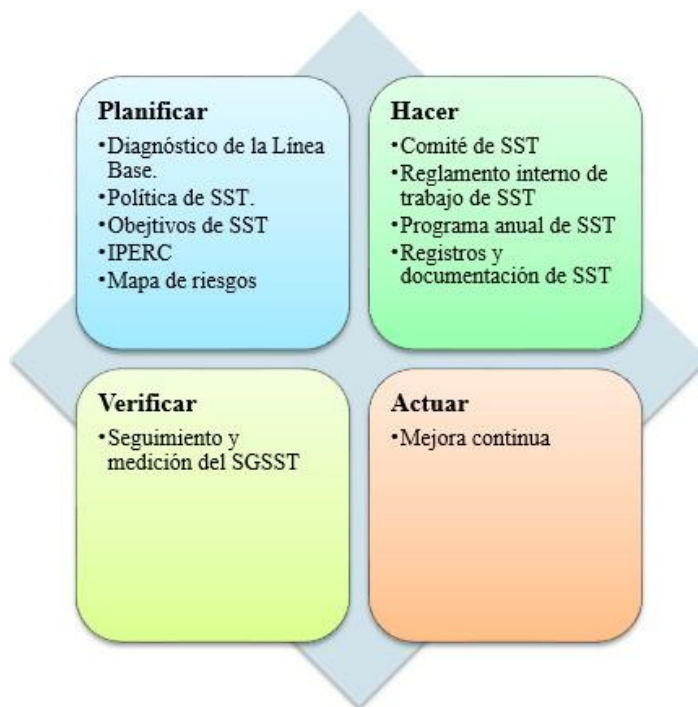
Planificar
•Diagnóstico de la Línea Base.
•Política de SST.
•Obejtivos de SST
•IPERC
•Mapa de riesgos

Hacer
•Comité de SST
•Reglamento interno de trabajo de SST
•Programa anual de SST
•Registros y documentación de SST

Verificar
•Seguimiento y medición del SGSST

Actuar
•Mejora continua